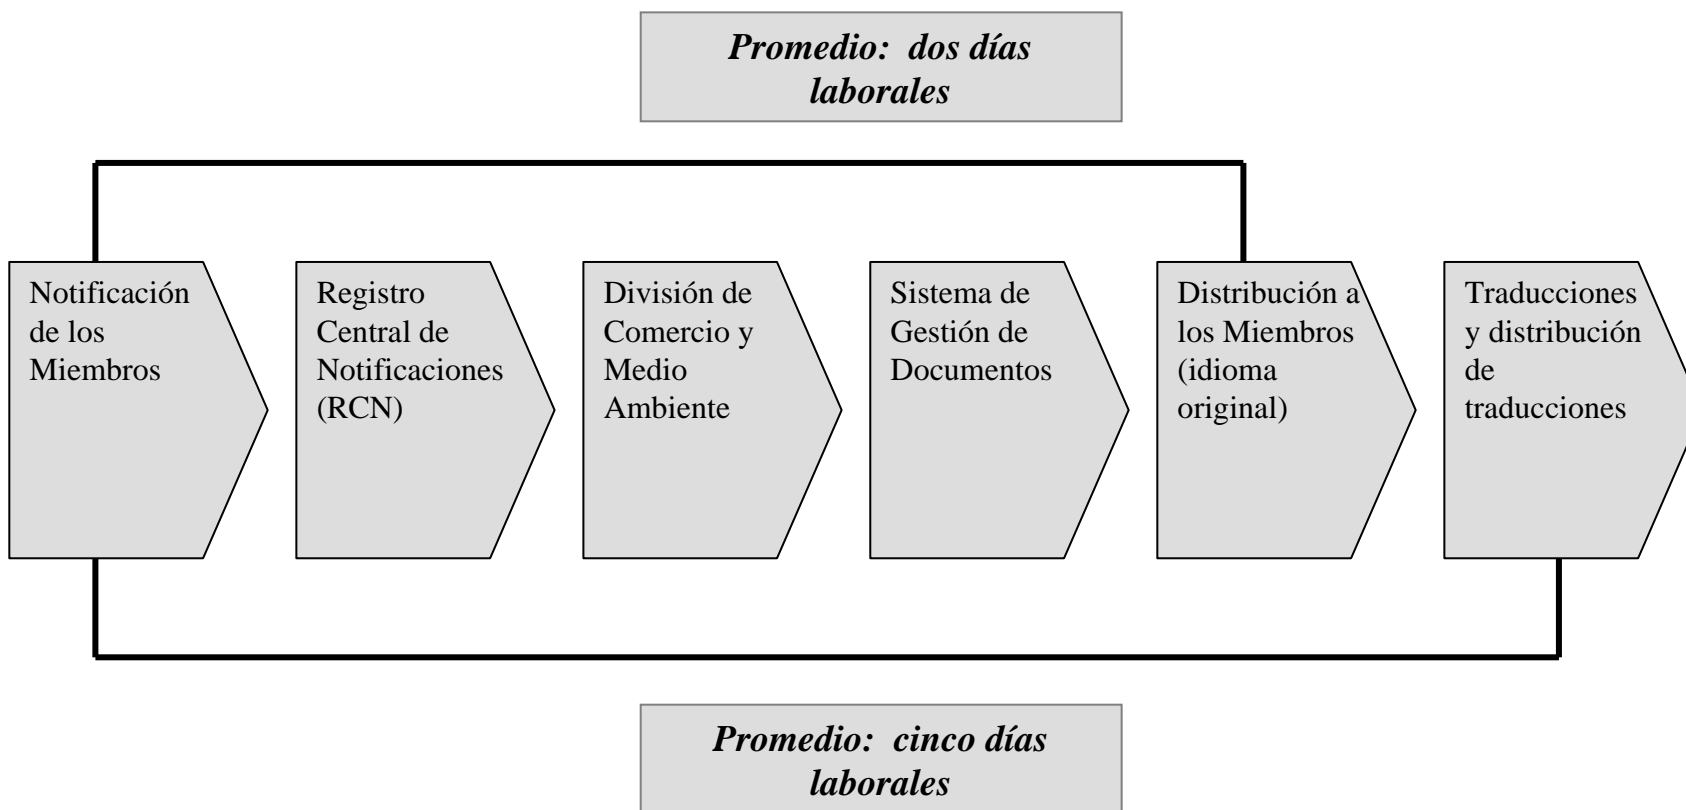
*Promedio: dos días laborales*

Notificación de los Miembros

Registro Central de Notificaciones (RCN)

División de Comercio y Medio Ambiente

Sistema de Gestión de Documentos

Distribución a los Miembros (idioma original)

Traducciones y distribución de traducciones

*Promedio: cinco días laborales*